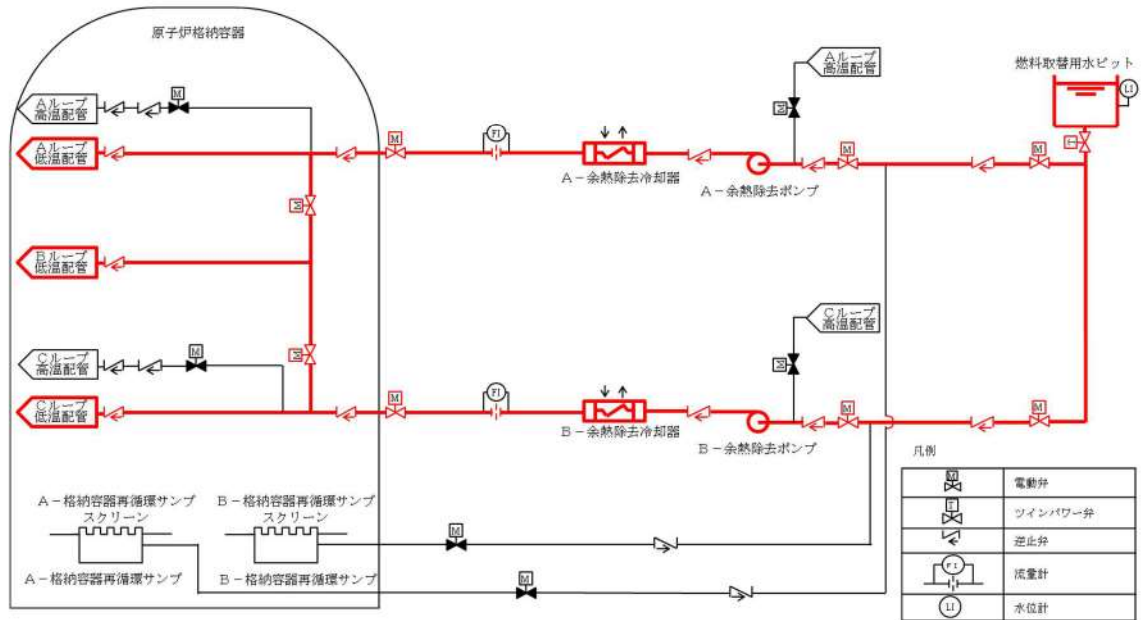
原子炉格納容器

Aループ高温配管

Aループ低温配管

Bループ低温配管

Cループ高温配管

Cループ低温配管

M

M

M

M

M

FI

A－余熱除去冷却器

A－余熱除去ポンプ

Aループ高温配管

M

M

M

燃料取替用水ピット

LI

Cループ高温配管

M

M

FI

B－余熱除去冷却器

B－余熱除去ポンプ

M

M

A－格納容器再循環サンプスクリーン

A－格納容器再循環サンプ

B－格納容器再循環サンプスクリーン

B－格納容器再循環サンプ

M

M

凡例

| | |
|---|---|
| M | 電動弁 |
| T | ツインパワー弁 |
| | 逆止弁 |
| FI | 流量計 |
| LI | 水位計 |